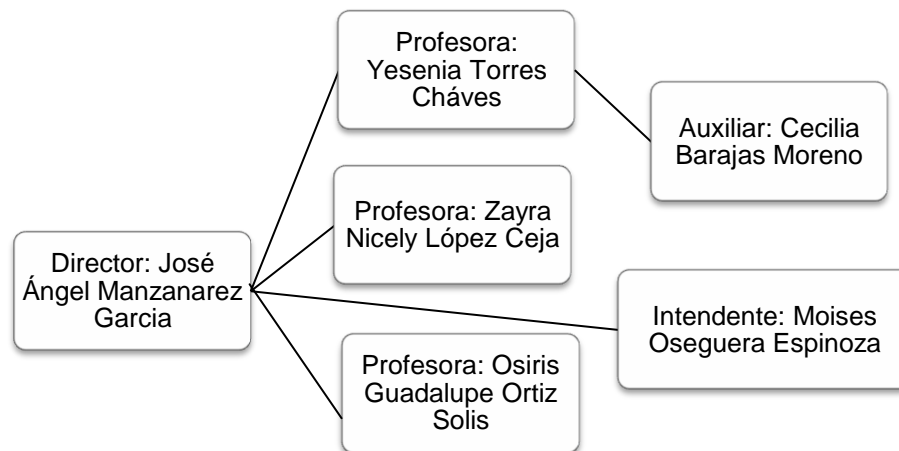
Director: José Ángel Manzanarez Garcia

Profesora: Yesenia Torres Cháves

Auxiliar: Cecilia Barajas Moreno

Profesora: Zayra Nicely López Ceja

Intendente: Moises Oseguera Espinoza

Profesora: Osiris Guadalupe Ortiz Solis